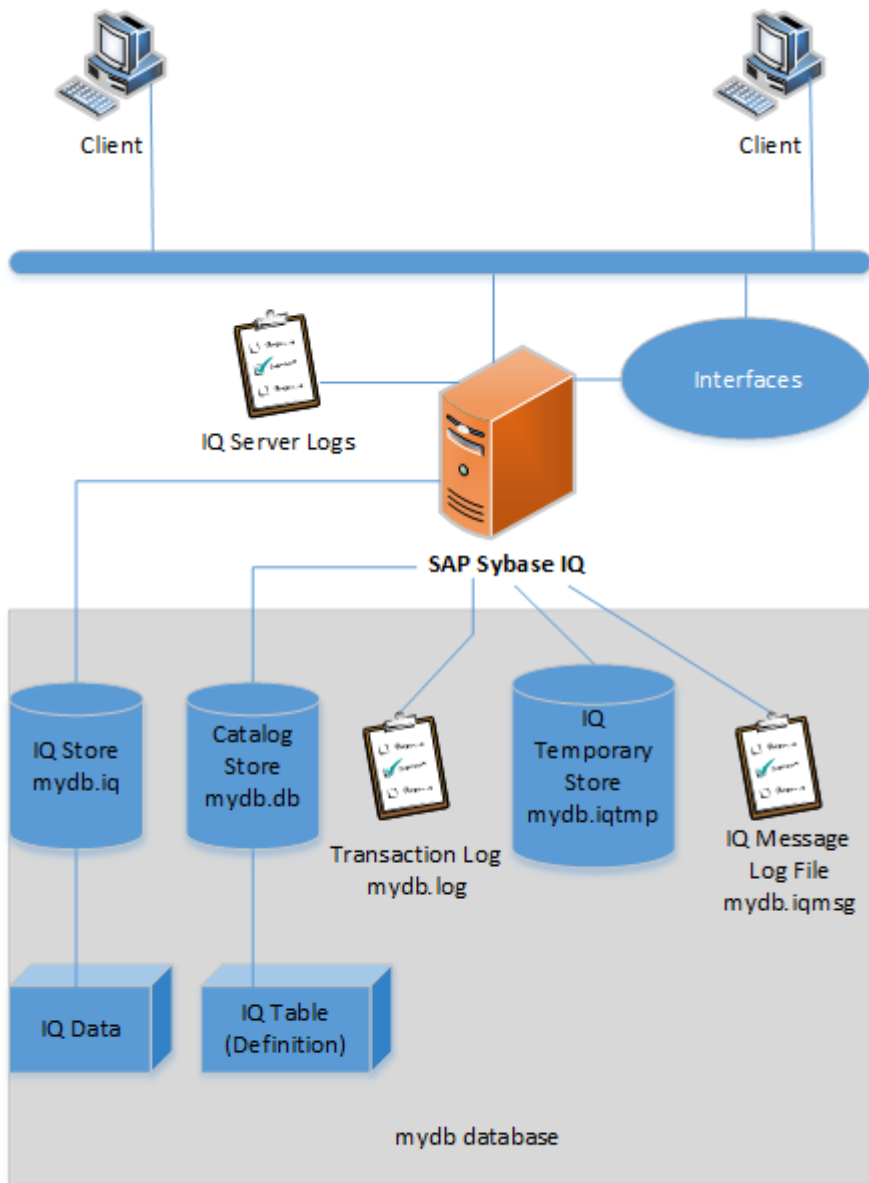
Client

Client

IQ Server Logs

Interfaces

SAP Sybase IQ

IQ Store
mydb.iq

Catalog
Store
mydb.db

Transaction Log
mydb.log

IQ
Temporary
Store
mydb.iqtmp

IQ Message
Log File
mydb.iqmsg

IQ Data

IQ Table
(Definition)

mydb database